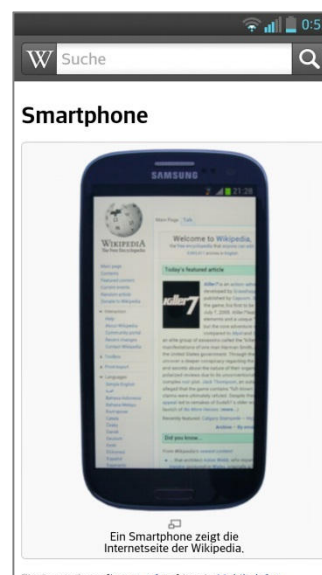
0:5

W Suche

Smartphone

SAMSUNG

21:28

WIKIPEDIA
The Free Encyclopedia

Welcome to Wikipedia,

Today's featured article

killer7

Did you know...

Ein Smartphone zeigt die Internetseite der Wikipedia.